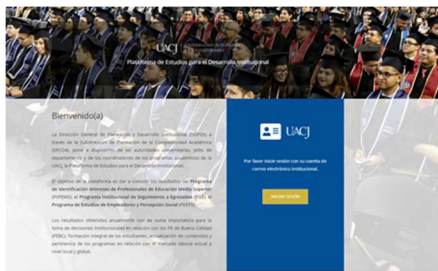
UACJ

Plataforma de Estudios para el Desarrollo Institucional

Bienvenido(a)

La Dirección General de Planeación y Desarrollo Institucional (DGPDI), a través de la Subdirección de Planeación de la Competitividad Académica (SPCOA), pone a disposición de las autoridades universitarias, jefes de departamento y de los coordinadores de los programas académicos de la UACJ, la Plataforma de Estudios para el Desarrollo Institucional.

El objetivo de la plataforma es dar a conocer los resultados del Programa de Identificación Intereses de Profesionales de Educación Media Superior (PIPEMS), el Programa Institucional de Seguimiento a Egresados (PISE) y el Programa de Estudios de Empleadores y Percepción Social (PEEPS).

Los resultados obtenidos anualmente son de suma importancia para la toma de decisiones institucionales en relación con los PE de Buena Calidad (PEBC), formación integral de los estudiantes, actualización de contenidos y pertinencia de los programas en relación con el mercado laboral actual a nivel local y global.

UACJ

Por favor inicie sesión con su cuenta de correo electrónico institucional.

INICIAR SESIÓN